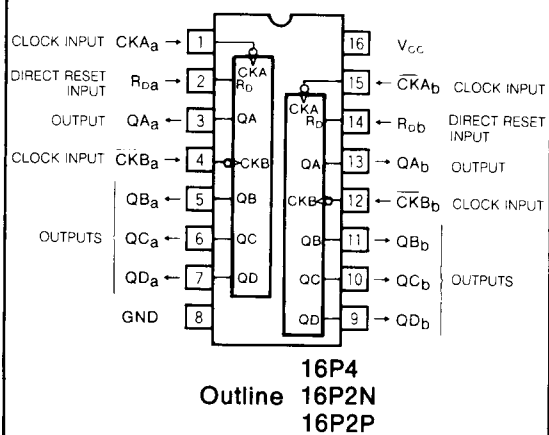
CLOCK INPUT $CKA_a$ → 1
DIRECT RESET INPUT $R_{Da}$ → 2
OUTPUT $QA_a$ ← 3
CLOCK INPUT $\overline{CKB}_a$ → 4
$QB_a$ ← 5
OUTPUTS $QC_a$ ← 6
$QD_a$ ← 7
GND 8

CKA
$R_D$
QA
CKB
QB
QC
QD

16 $V_{CC}$
15 ← $\overline{CKA}_b$ CLOCK INPUT
14 ← $R_{Db}$ DIRECT RESET INPUT
13 → $QA_b$ OUTPUT
12 ← $\overline{CKB}_b$ CLOCK INPUT
11 → $QB_b$
10 → $QC_b$ OUTPUTS
9 → $QD_b$

CKA
$R_D$
QA
CKB
QB
QC
QD

16P4
Outline 16P2N
16P2P